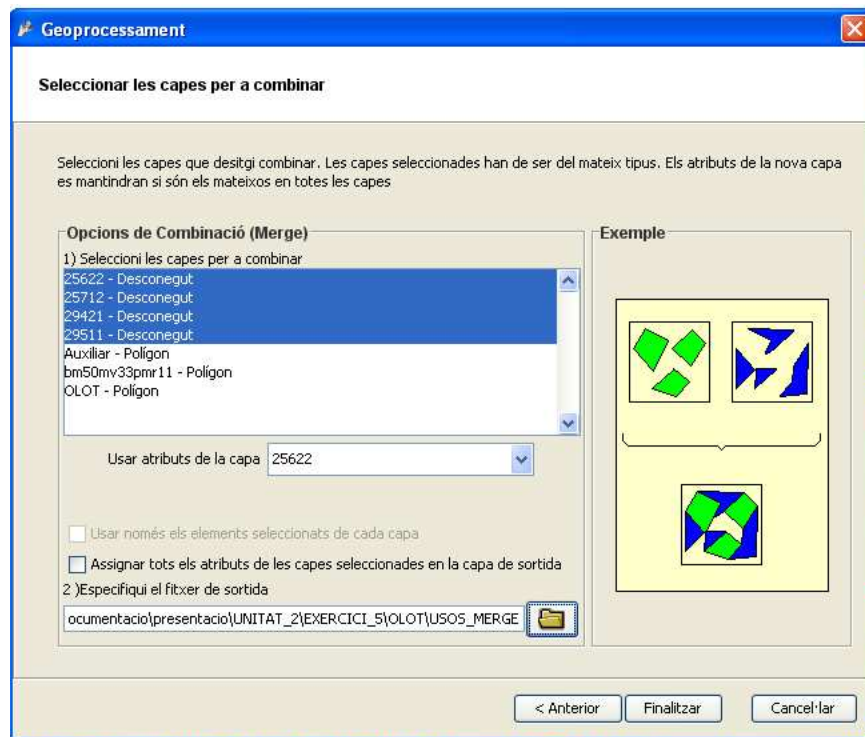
Geoprocessament

Seleccionar les capes per a combinar

Seleccioni les capes que desitgi combinar. Les capes seleccionades han de ser del mateix tipus. Els atributs de la nova capa es mantindran si són els mateixos en totes les capes

Opcions de Combinació (Merge)

1) Seleccioni les capes per a combinar

25622 - Desconegut
25712 - Desconegut
29421 - Desconegut
29511 - Desconegut
Auxiliar - Polígon
bm50mv33pmr11 - Polígon
OLOT - Polígon

Usar atributs de la capa 25622

Usar només els elements seleccionats de cada capa

Assignar tots els atributs de les capes seleccionades en la capa de sortida

2 )Especifiqui el fitxer de sortida

ocumentacio\presentacio\UNITAT_2\EXERCICI_5\OLOT\USOS_MERGE

Exemple

< Anterior
Finalitzar
Cancel·lar